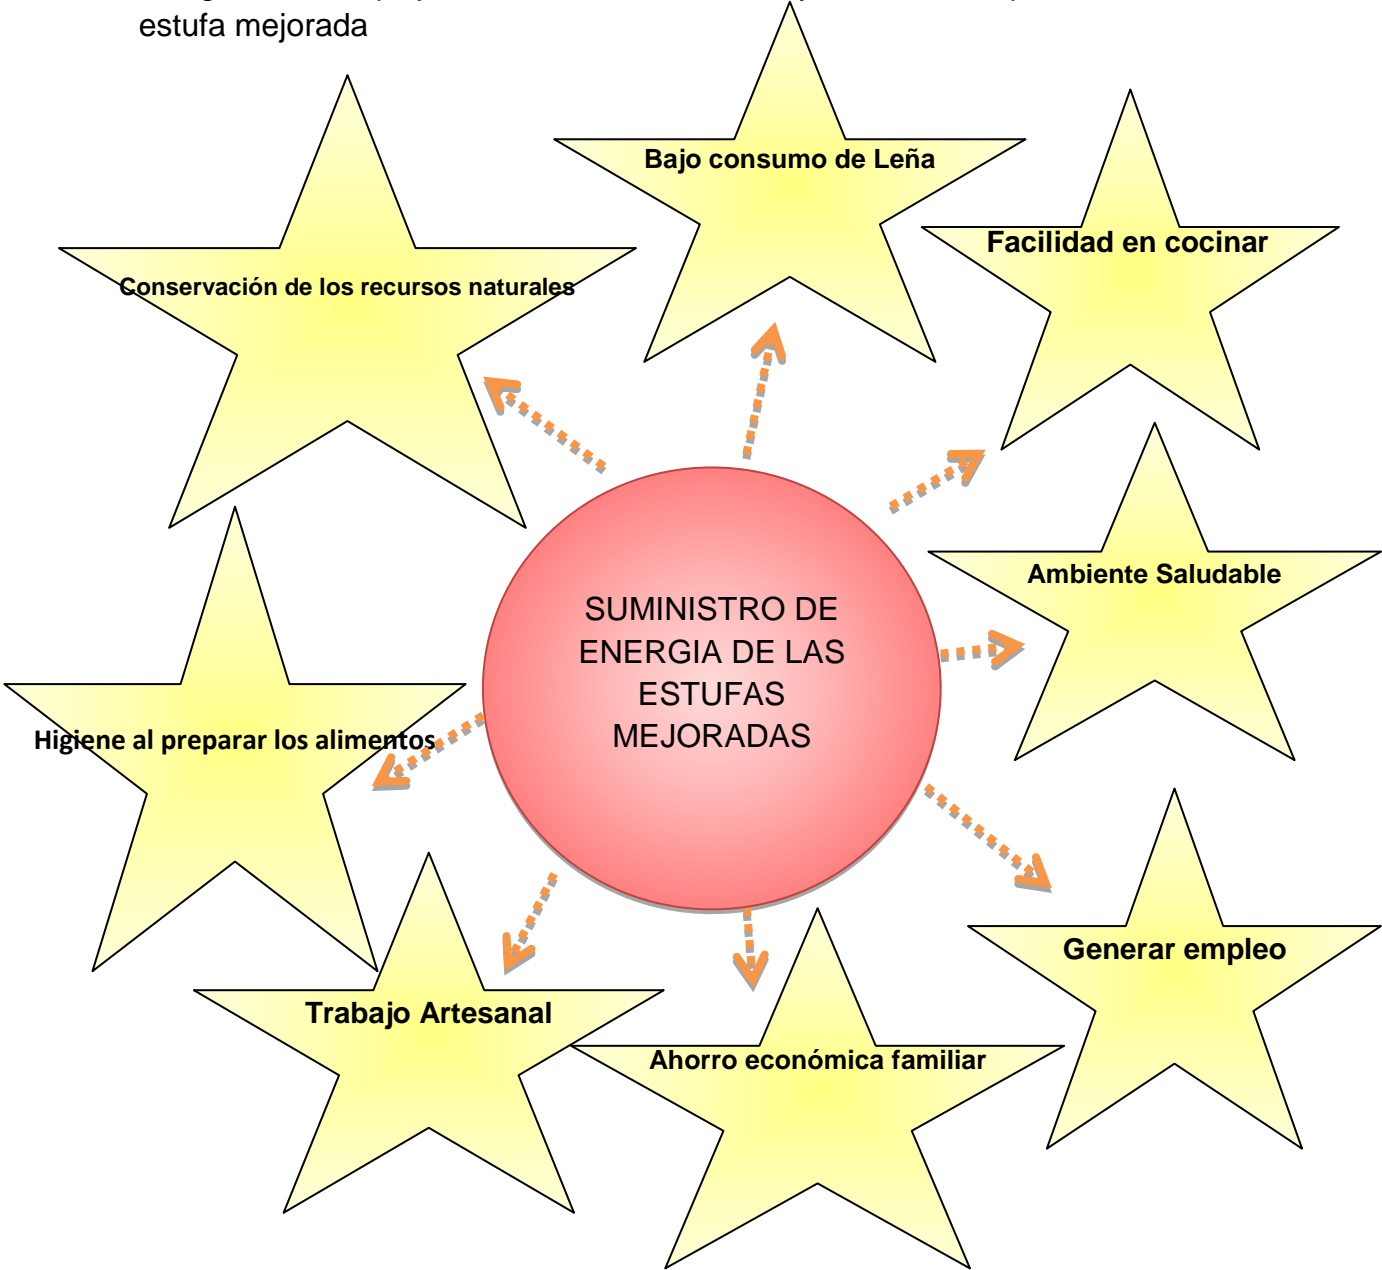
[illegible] estufa mejorada

Bajo consumo de Leña

Conservación de los recursos naturales

Facilidad en cocinar

SUMINISTRO DE ENERGIA DE LAS ESTUFAS MEJORADAS

Ambiente Saludable

Higiene al preparar los alimentos

Generar empleo

Trabajo Artesanal

Ahorro económica familiar